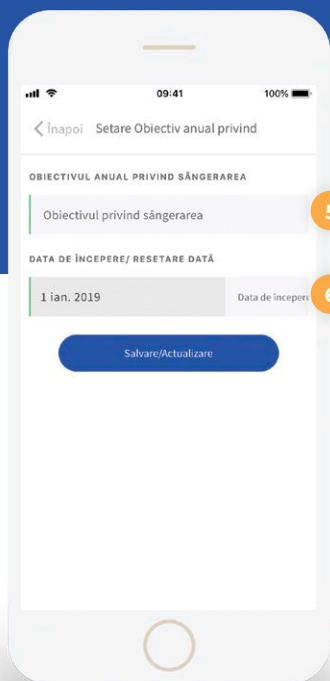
09:41

100%

Înapoi Setare Obiectiv anual privind

OBIECTIVUL ANUAL PRIVIND SÂNGERAREA

Obiectivul privind sângerarea

5

DATA DE ÎNCEPERE/ RESETARE DATĂ

1 ian. 2019

Data de începere

6

Salvare/Actualizare